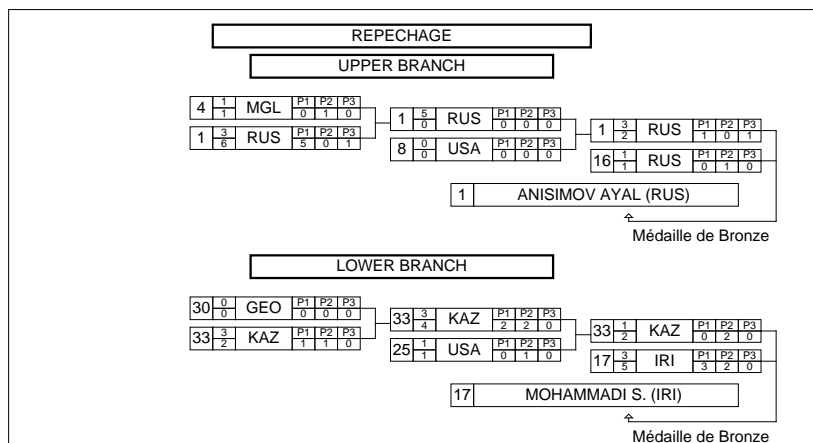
REPECHAGE

UPPER BRANCH

4 $\frac{1}{1}$ MGL $\frac{P1}{0}$ $\frac{P2}{1}$ $\frac{P3}{0}$

1 $\frac{3}{6}$ RUS $\frac{P1}{5}$ $\frac{P2}{0}$ $\frac{P3}{1}$

1 $\frac{5}{0}$ RUS $\frac{P1}{0}$ $\frac{P2}{0}$ $\frac{P3}{0}$

8 $\frac{0}{0}$ USA $\frac{P1}{0}$ $\frac{P2}{0}$ $\frac{P3}{0}$

1 $\frac{3}{2}$ RUS $\frac{P1}{1}$ $\frac{P2}{0}$ $\frac{P3}{1}$

16 $\frac{1}{1}$ RUS $\frac{P1}{0}$ $\frac{P2}{1}$ $\frac{P3}{0}$

1 ANISIMOV AYAL (RUS)

Médaille de Bronze

LOWER BRANCH

30 $\frac{0}{0}$ GEO $\frac{P1}{0}$ $\frac{P2}{0}$ $\frac{P3}{0}$

33 $\frac{3}{2}$ KAZ $\frac{P1}{1}$ $\frac{P2}{1}$ $\frac{P3}{0}$

33 $\frac{3}{4}$ KAZ $\frac{P1}{2}$ $\frac{P2}{2}$ $\frac{P3}{0}$

25 $\frac{1}{1}$ USA $\frac{P1}{0}$ $\frac{P2}{1}$ $\frac{P3}{0}$

33 $\frac{1}{2}$ KAZ $\frac{P1}{0}$ $\frac{P2}{2}$ $\frac{P3}{0}$

17 $\frac{3}{5}$ IRI $\frac{P1}{3}$ $\frac{P2}{2}$ $\frac{P3}{0}$

17 MOHAMMADI S. (IRI)

Médaille de Bronze